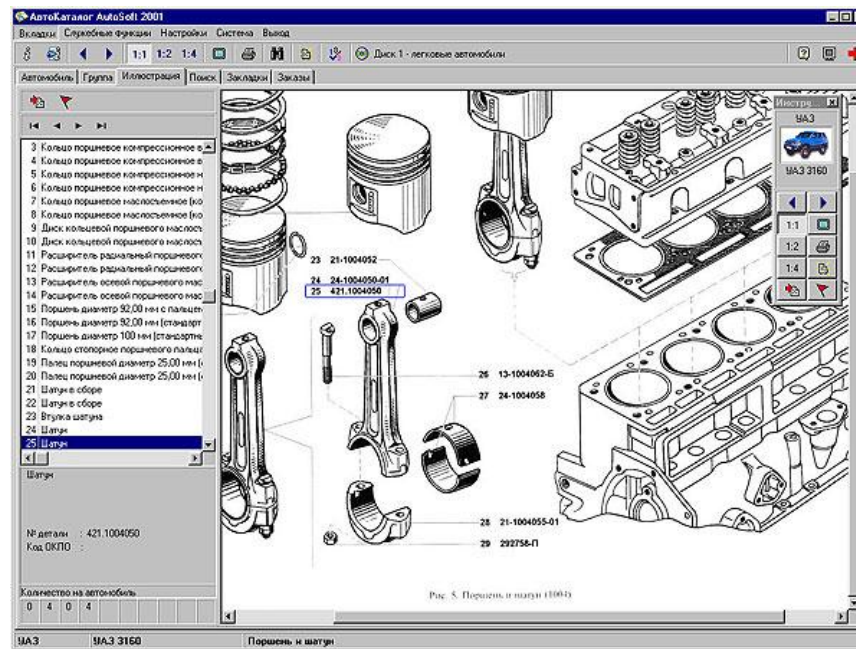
АвтоКаталог AutoSoft 2001

Вкладки Служебные функции Настройки Система Выход

1:1 1:2 1:4 Диск 1 - легковые автомобили

Автомобиль Группа Иллюстрация Поиск Закладки Заказы

3 Кольцо поршневое компрессионное в
4 Кольцо поршневое компрессионное в
5 Кольцо поршневое компрессионное н
6 Кольцо поршневое компрессионное н
7 Кольцо поршневое маслосъемное (ко
8 Кольцо поршневое маслосъемное (ко
9 Диск кольцевой поршневого маслос
10 Диск кольцевой поршневого маслост
11 Расширитель радиальный поршнево
12 Расширитель радиальный поршнево
13 Расширитель осевой поршневого мас
14 Расширитель осевой поршневого мас
15 Поршень диаметр 92,00 мм с пальцем
16 Поршень диаметр 92,00 мм (стандарт
17 Поршень диаметр 100 мм (стандартн
18 Кольцо стопорное поршневого пальца
19 Палец поршневой диаметр 25,00 мм (
20 Палец поршневой диаметр 25,00 мм (
21 Шатун в сборе
22 Шатун в сборе
23 Втулка шатуна
24 Шатун
25 Шатун

Шатун

№ детали : 421.1004050
Код ОКПО :

Количество на автомобиль
0 4 0 4

23 21-1004052
24 24-1004050-01
25 421.1004050
26 13-1004062-Б
27 24-1004058
28 21-1004055-01
29 292758-П

Рис. 5. Поршень и шатун (1004)

Инстру
УАЗ
УАЗ 3160
1:1
1:2
1:4

УАЗ УАЗ 3160 Поршень и шатун